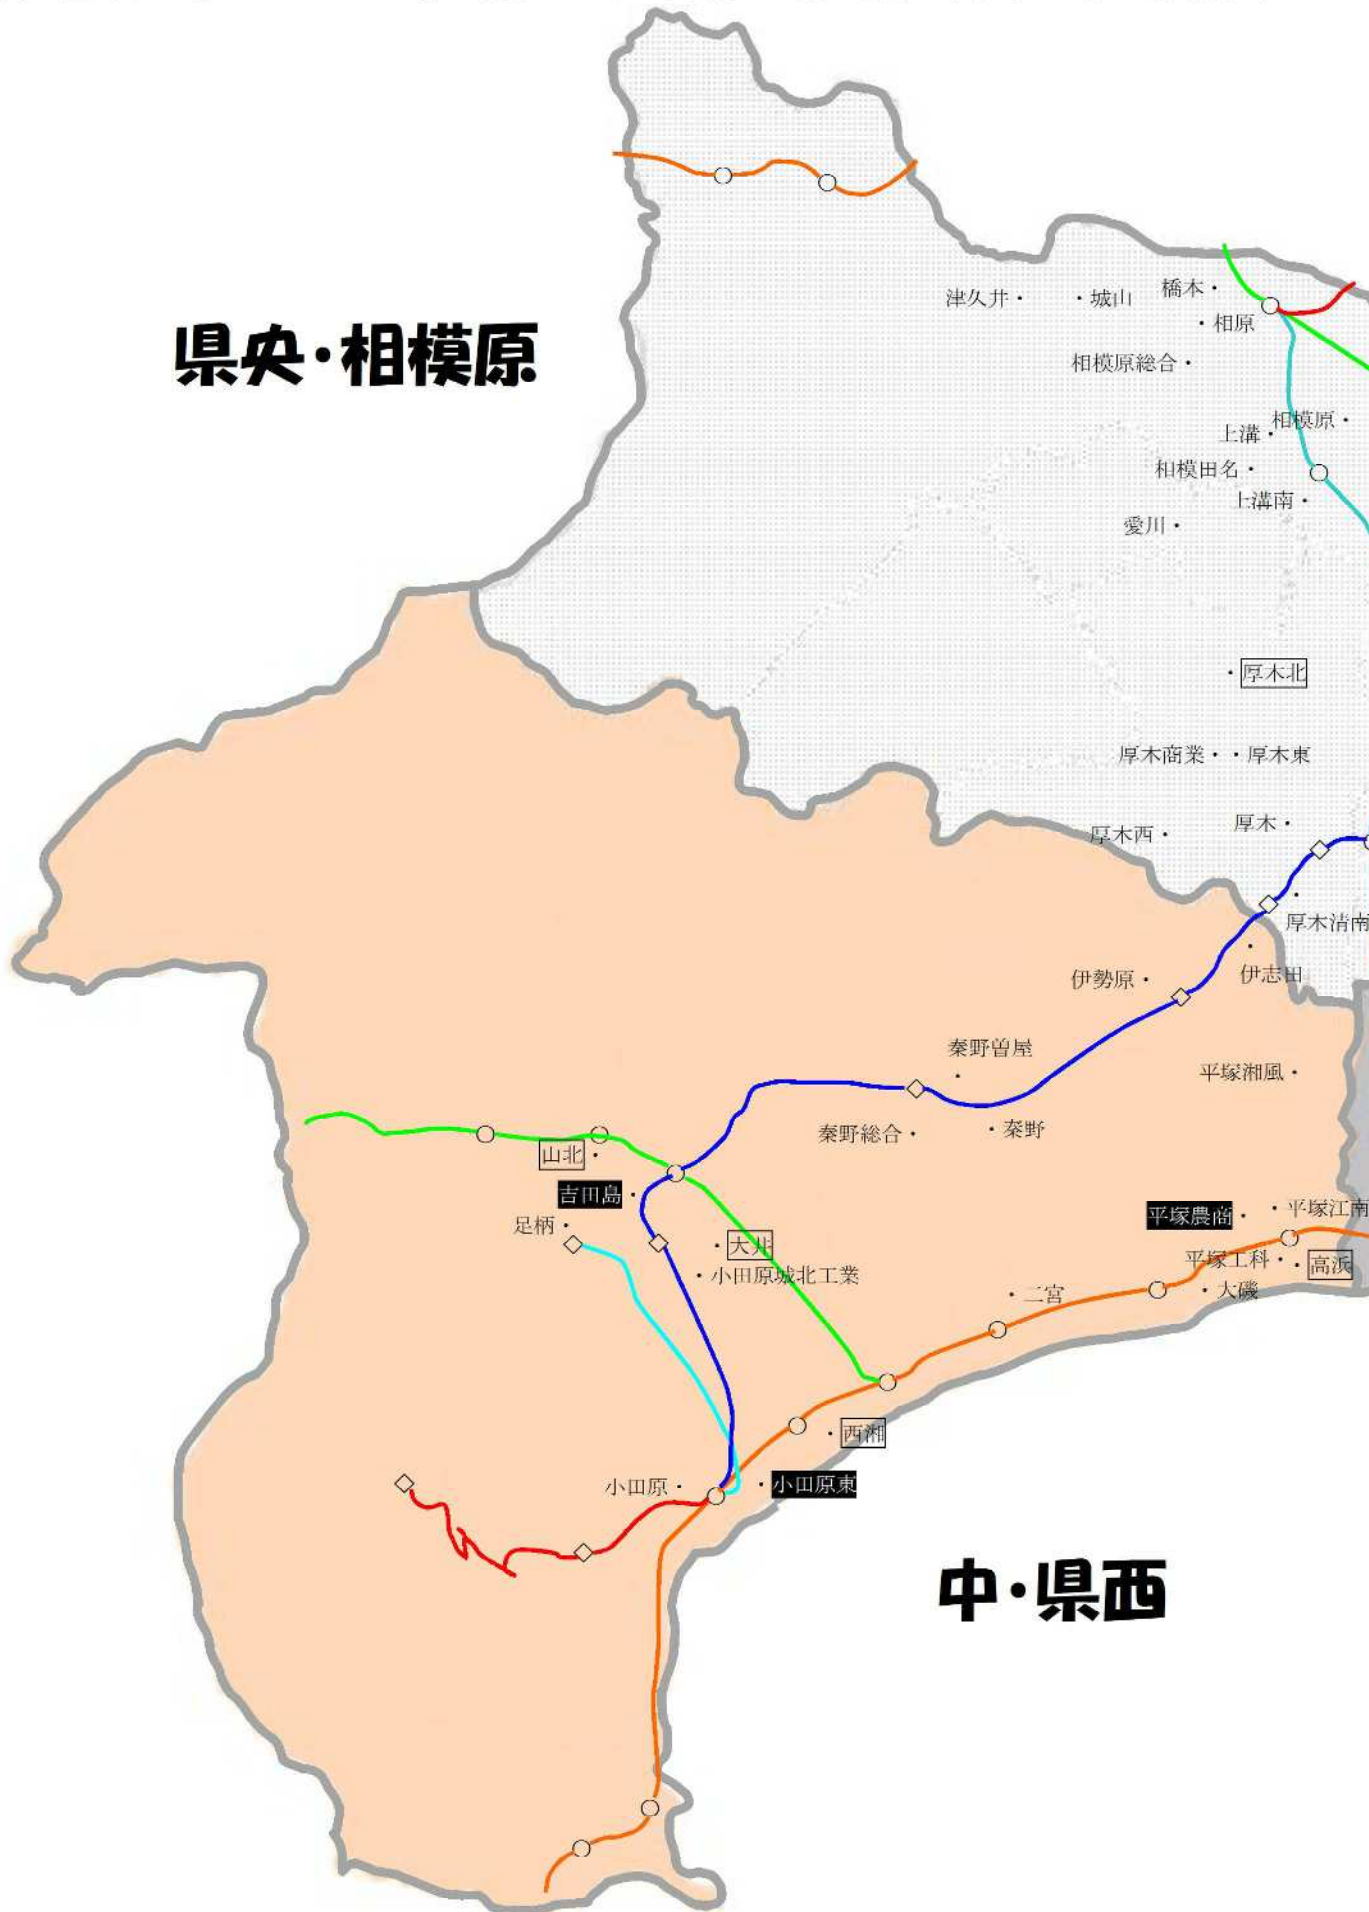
県央・相模原

津久井・
・城山
橋本・
・相原
相模原総合・
相模原・
上溝・
相模田名・
上溝南・
愛川・
・厚木北
厚木商業・
・厚木東
厚木西・
厚木・
厚木清南
伊志田
伊勢原・
秦野曽屋
平塚湘風・
秦野総合・
・秦野
山北・
吉田島・
足柄・
・大井
・小田原城北工業
平塚農商・
・平塚江南
平塚工科・
・高浜
・二宮
・大磯
・西湘
小田原・
・小田原東

中・県西